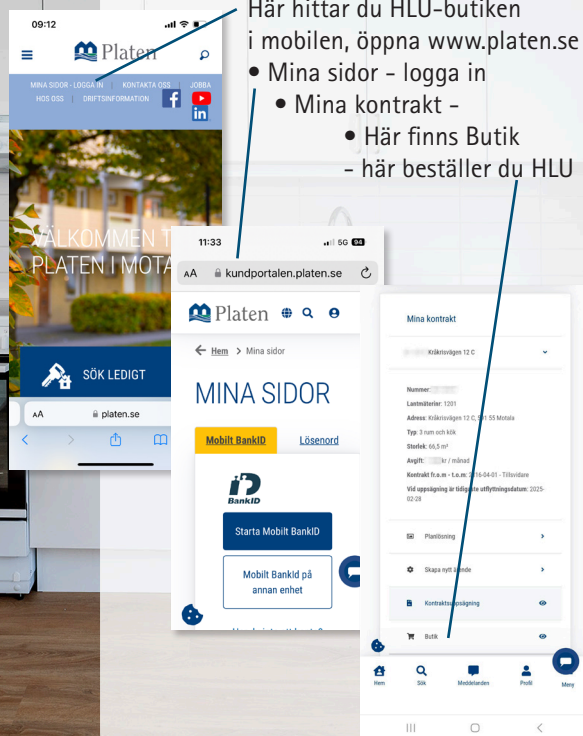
Här hittar du HLU-butiken i mobilen, öppna www.platen.se
• Mina sidor - logga in
• Mina kontrakt -
• Här finns Butik
- här beställer du HLU

09:12

Platen

MINA SIDOR - LOGGA IN | KONTAKTA OSS | JOBBA HOS OSS | DRIFTSINFORMATION

VÄLKOMMEN T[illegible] PLATEN I MOTA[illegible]

SÖK LEDIGT

AA platen.se

11:33 5G 94

AA kundportalen.platen.se

Platen

Hem > Mina sidor

MINA SIDOR

Mobilt BankID | Lösenord

BankID

Starta Mobilt BankID

Mobilt BankId på annan enhet

Mina kontrakt

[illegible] Kråkrisvägen 12 C

Nummer: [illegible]
Lastmätarier: 1201
Adress: Kråkrisvägen 12 C, 591 55 Motala
Typ: 3 rum och kök
Storlek: 66,5 m²
Avgift: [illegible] kr / månad
Kontrakt fr.o.m - t.o.m: 2016-04-01 - Tillsvidare
Vid uppsägning är tidigaste utflyttningsdatum: 2025-02-28

Planlösning

Skapa nytt ärende

Kontraktsuppsägning

Butik

Hem Sök Meddelanden Profil Meny